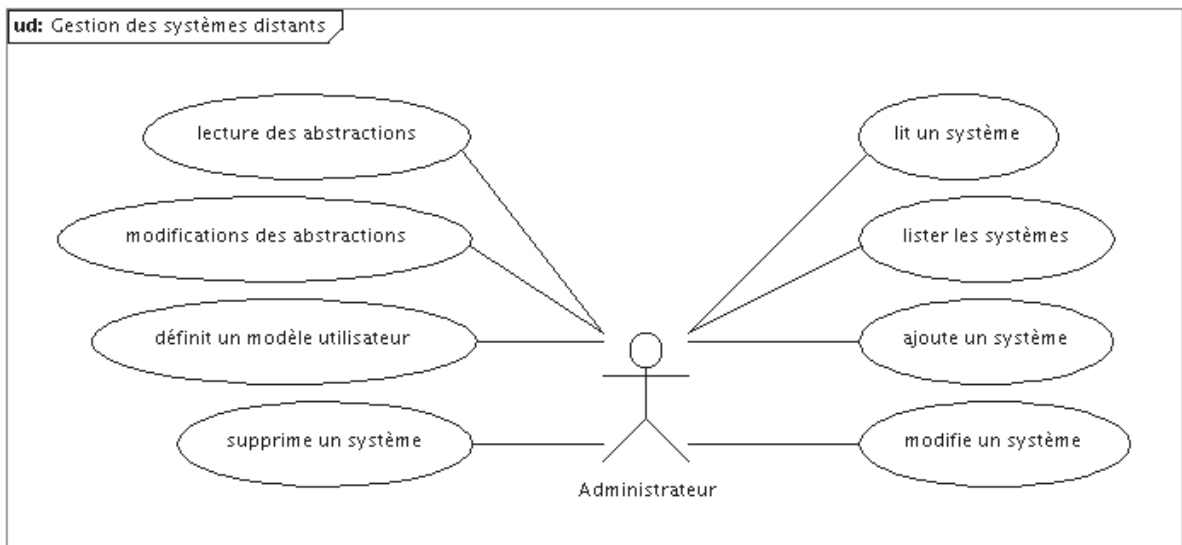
ud: Gestion des systèmes distants

lecture des abstractions

modifications des abstractions

définit un modèle utilisateur

supprime un système

lit un système

lister les systèmes

ajoute un système

modifie un système

Administrateur